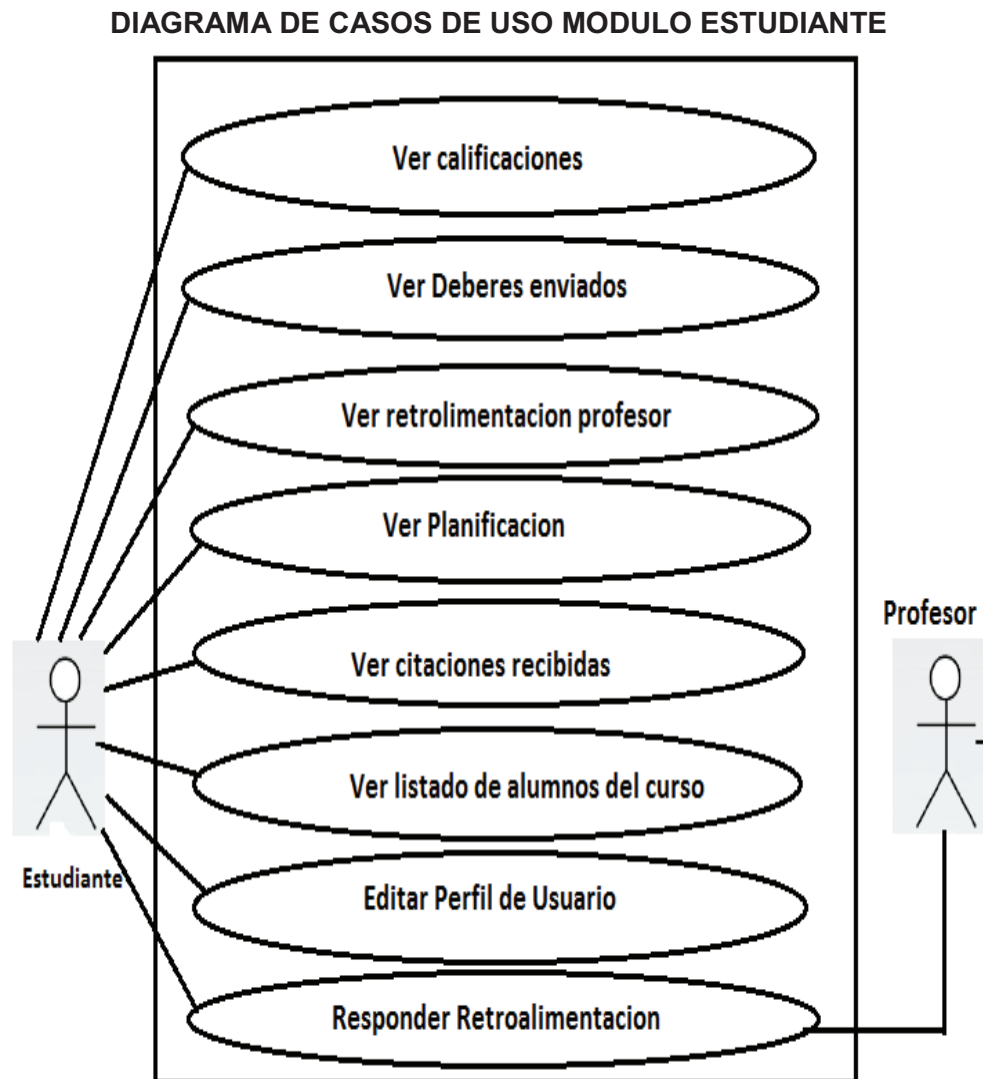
DIAGRAMA DE CASOS DE USO MODULO ESTUDIANTE

Ver calificaciones

Ver Deberes enviados

Ver retrolimentacion profesor

Ver Planificacion

Ver citaciones recibidas

Ver listado de alumnos del curso

Editar Perfil de Usuario

Responder Retroalimentacion

Estudiante

Profesor